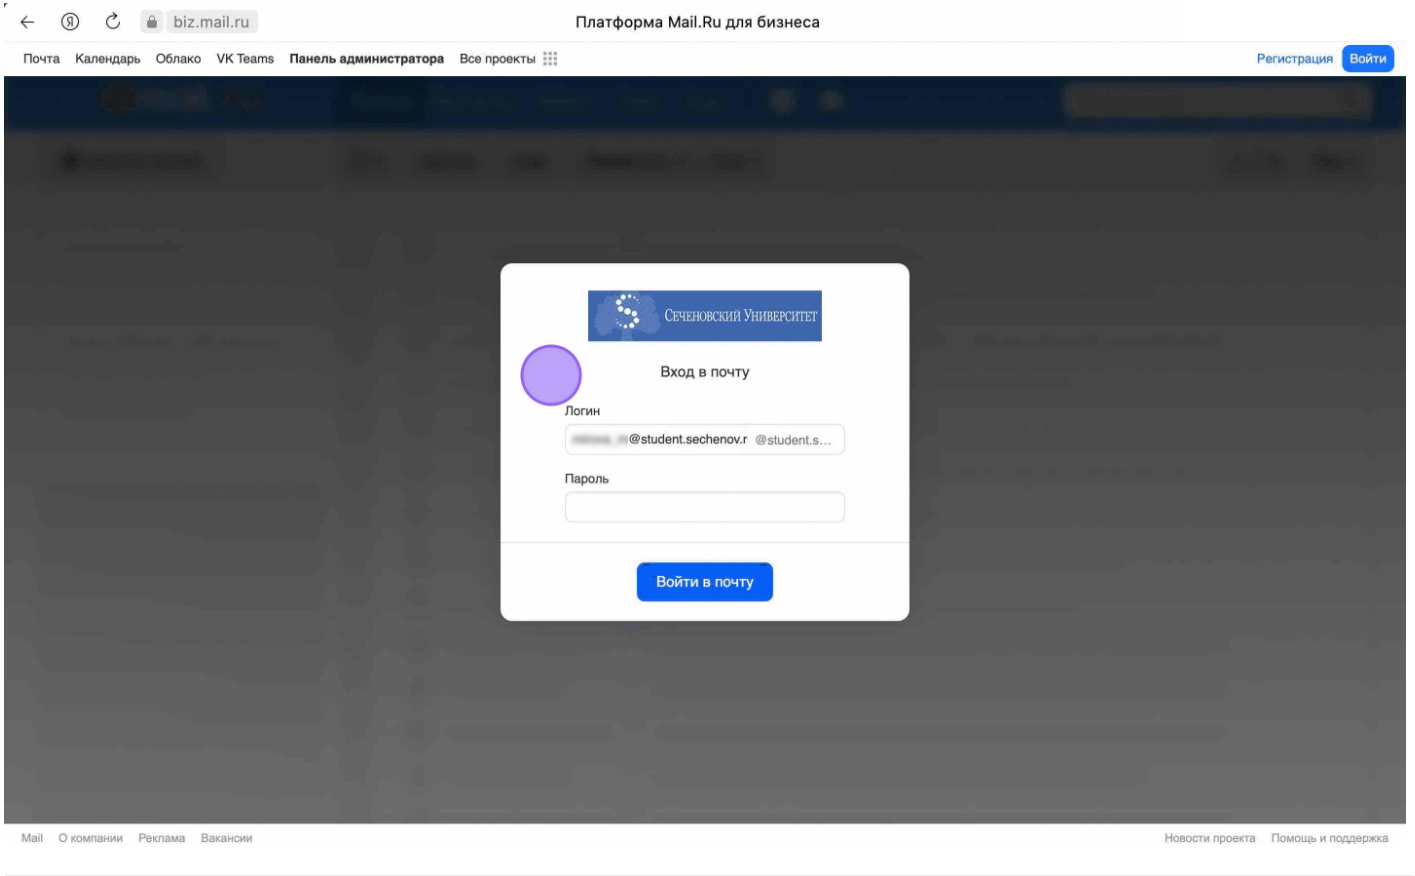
biz.mail.ru

Платформа Mail.Ru для бизнеса

Почта Календарь Облако VK Teams Панель администратора Все проекты

Регистрация Войти

Сеченовский Университет

Вход в почту

Логин

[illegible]@student.sechenov.r @student.s...

Пароль

Войти в почту

Mail О компании Реклама Вакансии

Новости проекта Помощь и поддержка